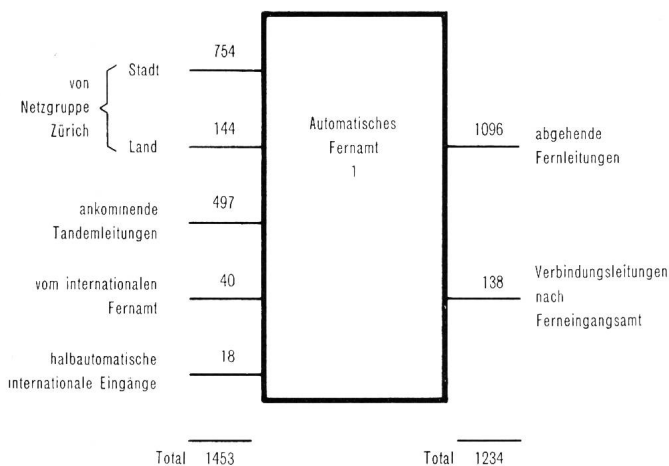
von Netzgruppe Zürich

Stadt 754

Land 144

Automatisches Fernamt 1

1096 abgehende Fernleitungen

ankommende Tandemleitungen 497

vom internationalen Fernamt 40

138 Verbindungsleitungen nach Ferneingangsamt

halbautomatische internationale Eingänge 18

Total 1453

Total 1234